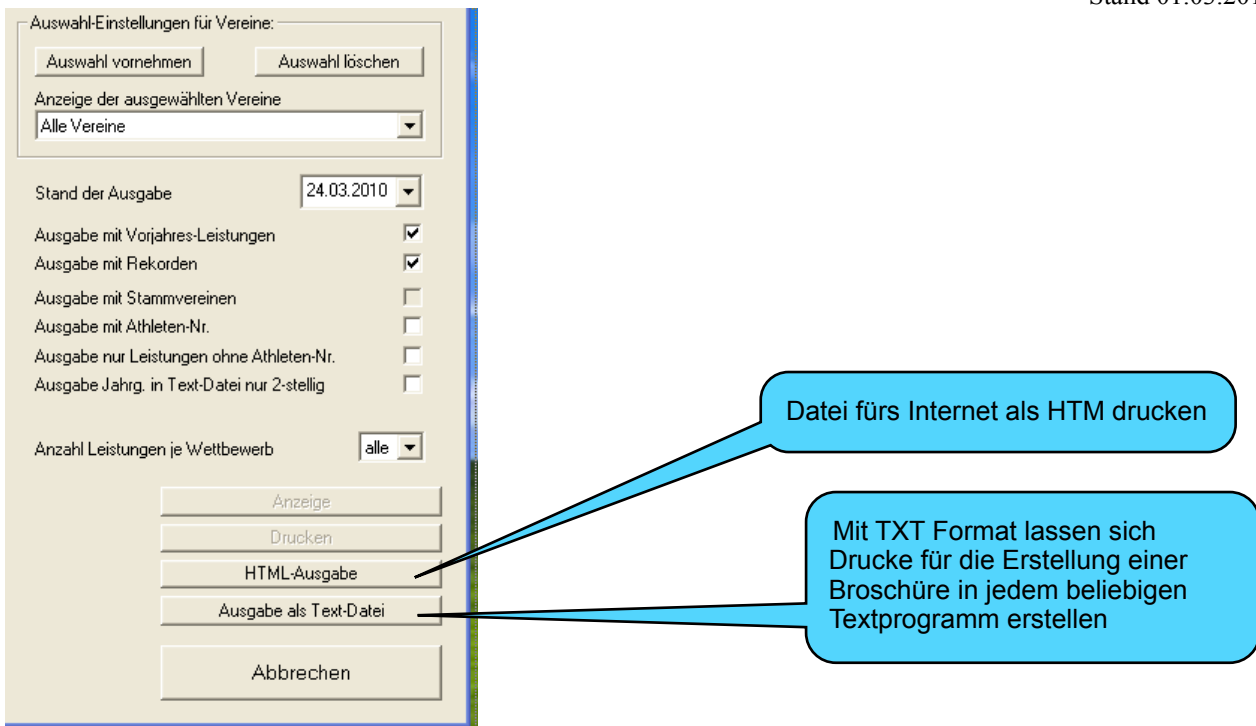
Stand 01.03.201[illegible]

Auswahl-Einstellungen für Vereine:

Auswahl vornehmen

Auswahl löschen

Anzeige der ausgewählten Vereine

Alle Vereine

Stand der Ausgabe

24.03.2010

Ausgabe mit Vorjahres-Leistungen

Ausgabe mit Rekorden

Ausgabe mit Stammvereinen

Ausgabe mit Athleten-Nr.

Ausgabe nur Leistungen ohne Athleten-Nr.

Ausgabe Jahrg. in Text-Datei nur 2-stellig

Anzahl Leistungen je Wettbewerb

alle

Anzeige

Drucken

HTML-Ausgabe

Ausgabe als Text-Datei

Abbrechen

Datei fürs Internet als HTM drucken

Mit TXT Format lassen sich Drucke für die Erstellung einer Broschüre in jedem beliebigen Textprogramm erstellen